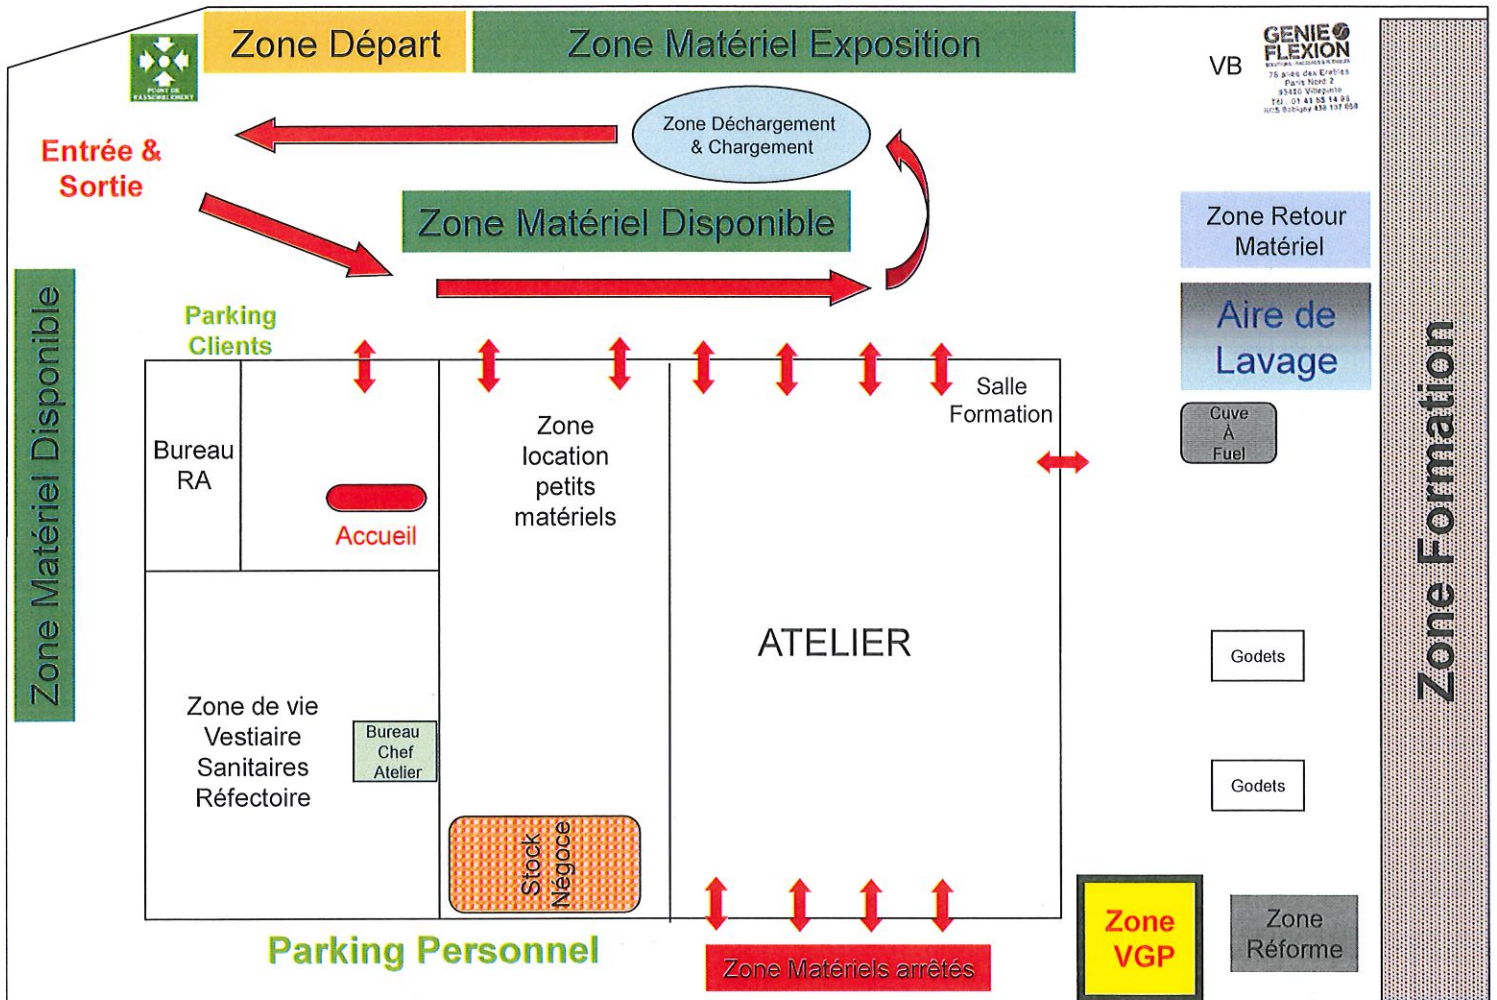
POINT DE RASSEMBLEMENT

Zone Départ

Zone Matériel Exposition

GENIE FLEXION

VB

76 allée des Erables
Paris Nord 2
95410 Villepinte
Tél : 01 41 55 14 95
RCS Bobigny 438 137 658

Entrée & Sortie

Zone Déchargement & Chargement

Zone Matériel Disponible

Zone Retour Matériel

Aire de Lavage

Zone Matériel Disponible

Parking Clients

Salle Formation

Cuve À Fuel

Bureau RA

Accueil

Zone location petits matériels

ATELIER

Zone Formation

Godets

Godets

Zone de vie
Vestiaire
Sanitaires
Réfectoire

Bureau Chef Atelier

Stock Négoce

Zone VGP

Zone Réforme

Parking Personnel

Zone Matériels arrêtés